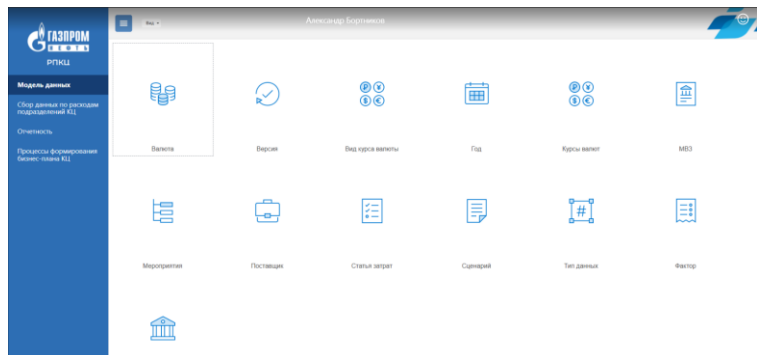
ГАЗПРОМ
НЕФТЬ
РПКЦ

Модель данных
Сбор данных по расходам подразделений КЦ
Отчетность
Процессы формирования бизнес-плана КЦ

Вид
Александр Бортников

Валюта
Версия
Вид курса валюты
Год
Курсы валют
МВЗ
Мероприятия
Поставщик
Статья затрат
Сценарий
Тип данных
Фактор